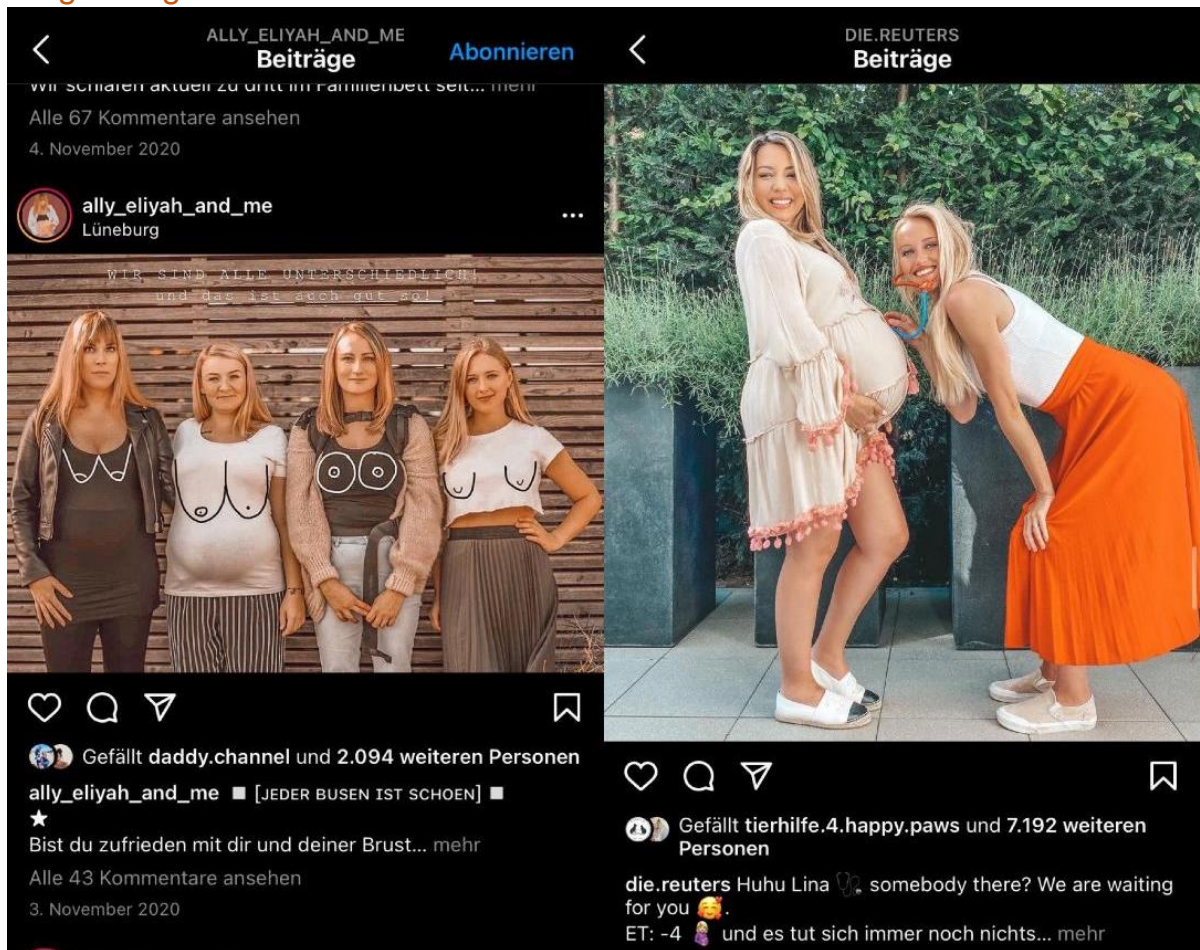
ALLY_ELIYAH_AND_ME
Beiträge
Abonnieren

Wir schlafen aktuell zu dritt im Familienbett seit... mehr
Alle 67 Kommentare ansehen
4. November 2020

ally_eliyah_and_me
Lüneburg

WIR SIND ALLE UNTERSCHIEDLICH!
und das ist auch gut so!

Gefällt daddy.channel und 2.094 weiteren Personen
ally_eliyah_and_me ■ [JEDER BUSEN IST SCHOEN] ■
★
Bist du zufrieden mit dir und deiner Brust... mehr
Alle 43 Kommentare ansehen
3. November 2020

DIE.REUTERS
Beiträge

Gefällt tierhilfe.4.happy.paws und 7.192 weiteren Personen
die.reuters Huhu Lina 🩺 somebody there? We are waiting for you 🥰.
ET: -4 🤰 und es tut sich immer noch nichts... mehr